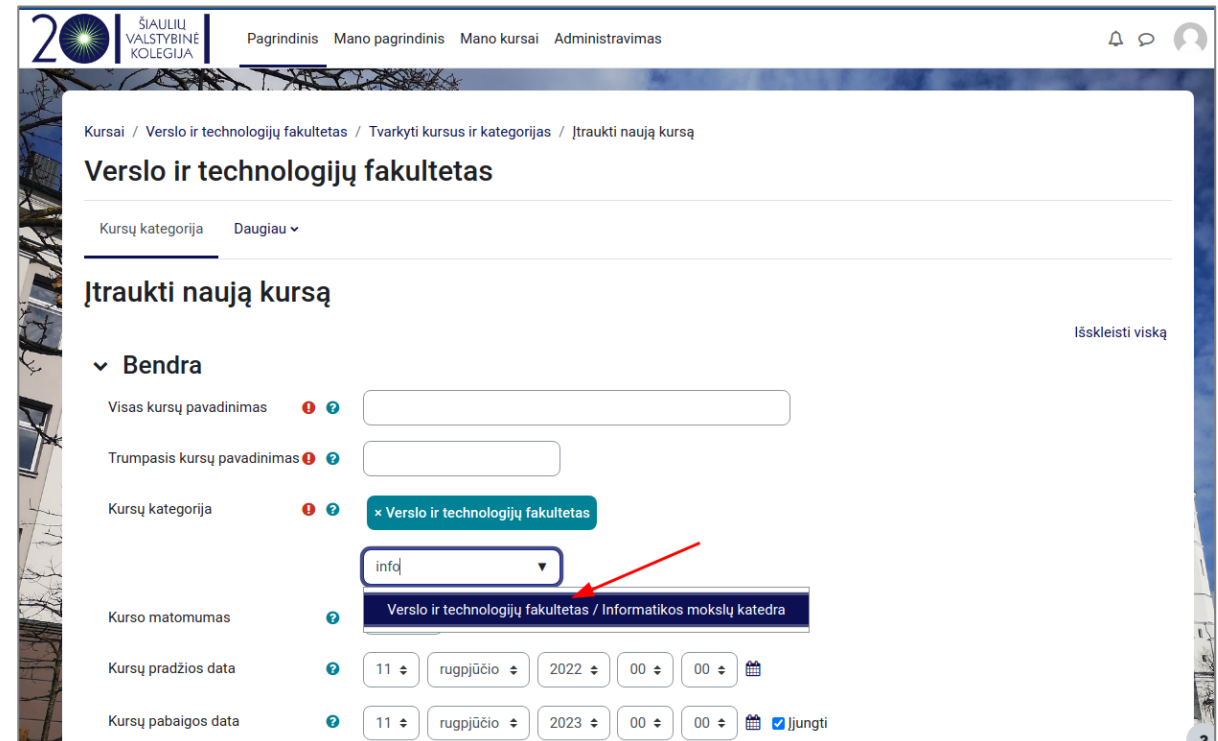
20 ŠIAULIŲ VALSTYBINĖ KOLEGIJA

Pagrindinis Mano pagrindinis Mano kursai Administravimas

Kursai / Verslo ir technologijų fakultetas / Tvarkyti kursus ir kategorijas / Įtraukti naują kursą

Verslo ir technologijų fakultetas

Kursų kategorija Daugiau

Įtraukti naują kursą

Išskleisti viską

Bendra

Visas kursų pavadinimas

Trumpasis kursų pavadinimas

Kursų kategorija

× Verslo ir technologijų fakultetas

info

Verslo ir technologijų fakultetas / Informatikos mokslų katedra

Kurso matomumas

Kursų pradžios data 11 rugpjūčio 2022 00 00

Kursų pabaigos data 11 rugpjūčio 2023 00 00 Įjungti